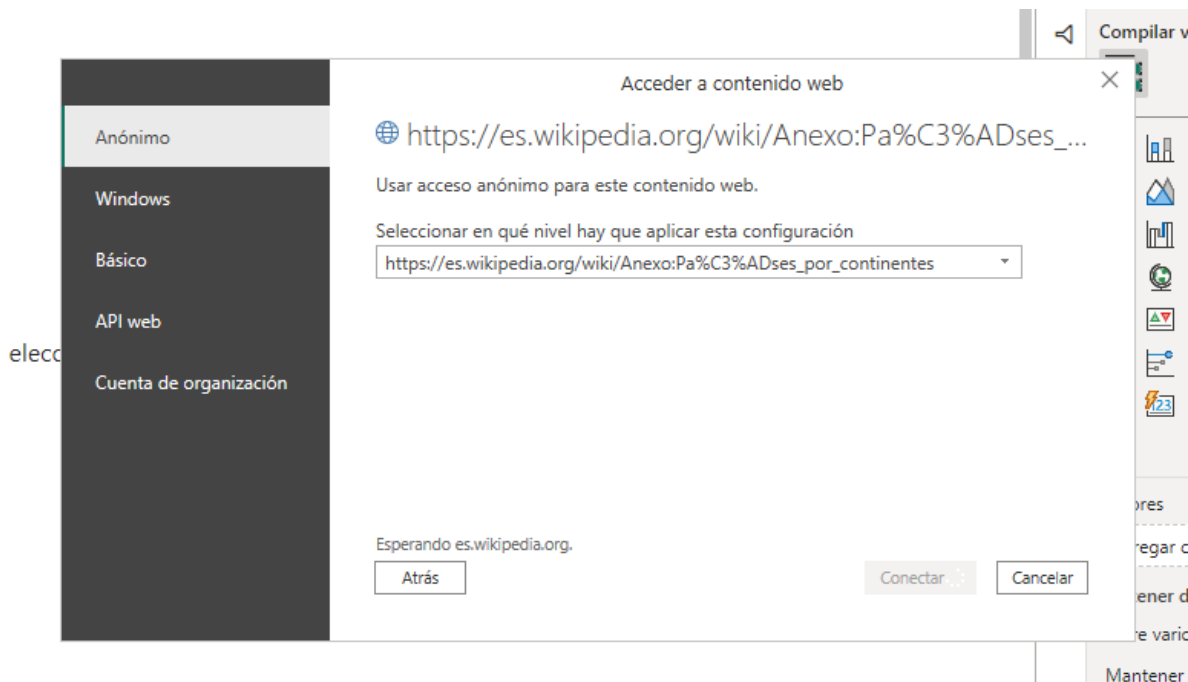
Compilar v

Acceder a contenido web

Anónimo

Windows

Básico

API web

Cuenta de organización

https://es.wikipedia.org/wiki/Anexo:Pa%C3%ADses_...

Usar acceso anónimo para este contenido web.

Seleccionar en qué nivel hay que aplicar esta configuración

https://es.wikipedia.org/wiki/Anexo:Pa%C3%ADses_por_continentes

Esperando es.wikipedia.org.

Atrás

Conectar

Cancelar

elecc

ores

regar c

ener d

re vario

Mantener